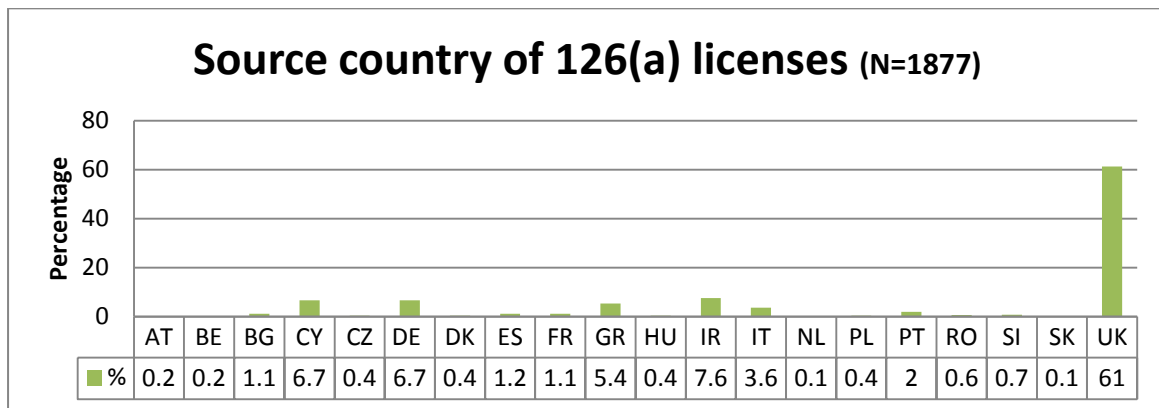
Source country of 126(a) licenses (N=1877)

Percentage

80
60
40
20
0

| | AT | BE | BG | CY | CZ | DE | DK | ES | FR | GR | HU | IR | IT | NL | PL | PT | RO | SI | SK | UK |
|---|---|---|---|---|---|---|---|---|---|---|---|---|---|---|---|---|---|---|---|---|
| % | 0.2 | 0.2 | 1.1 | 6.7 | 0.4 | 6.7 | 0.4 | 1.2 | 1.1 | 5.4 | 0.4 | 7.6 | 3.6 | 0.1 | 0.4 | 2 | 0.6 | 0.7 | 0.1 | 61 |